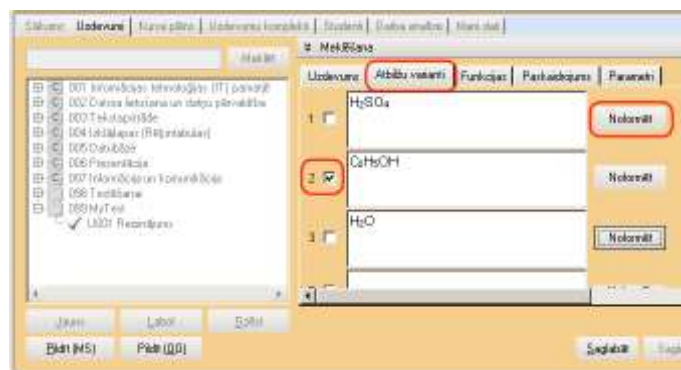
Sākums | Uzdevumi | Kursa plāns | Uzdevumu komplekti | Students | Darba analīze | Mani dati

Meklēt

⊞ C 001 Informācijas tehnoloģiju (IT) pamatji
⊞ C 002 Datora lietošana un datņu pārvaldība
⊞ C 003 Teksta apstrāde
⊞ C 004 Izklājlapas (Rēķintabulas)
⊞ C 005 Datubāzes
⊞ C 006 Prezentācija
⊞ C 007 Informācija un komunikācija
⊞ 098 Testēšana
⊟ 099 MyTest
✓ U001 Rezerdjums

Jauns | Labot | Dzēst
Pildīt (MS) | Pildīt (IJJ)

≡ Meklēšana

Uzdevums | Atbilžu varianti | Funkcijas | Paskaidrojums | Parametri

1 ☐ $H_2SO_4$ Noformēt

2 ☑ $C_2H_5OH$ Noformēt

3 ☐ $H_2O$ Noformēt

Saglabāt | Sagl